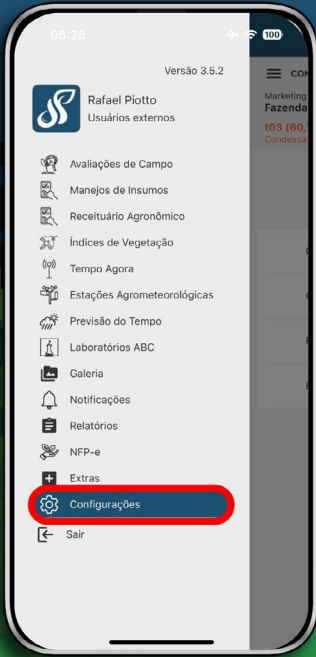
08:28

100

Versão 3.5.2

Rafael Piotto
Usuários externos

Avaliações de Campo
Manejos de Insumos
Receituário Agronômico
Índices de Vegetação
Tempo Agora
Estações Agrometeorológicas
Previsão do Tempo
Laboratórios ABC
Galeria
Notificações
Relatórios
NFP-e
Extras
Configurações
Sair

CON
Marketing
Fazenda
t03 (60,
Condessa